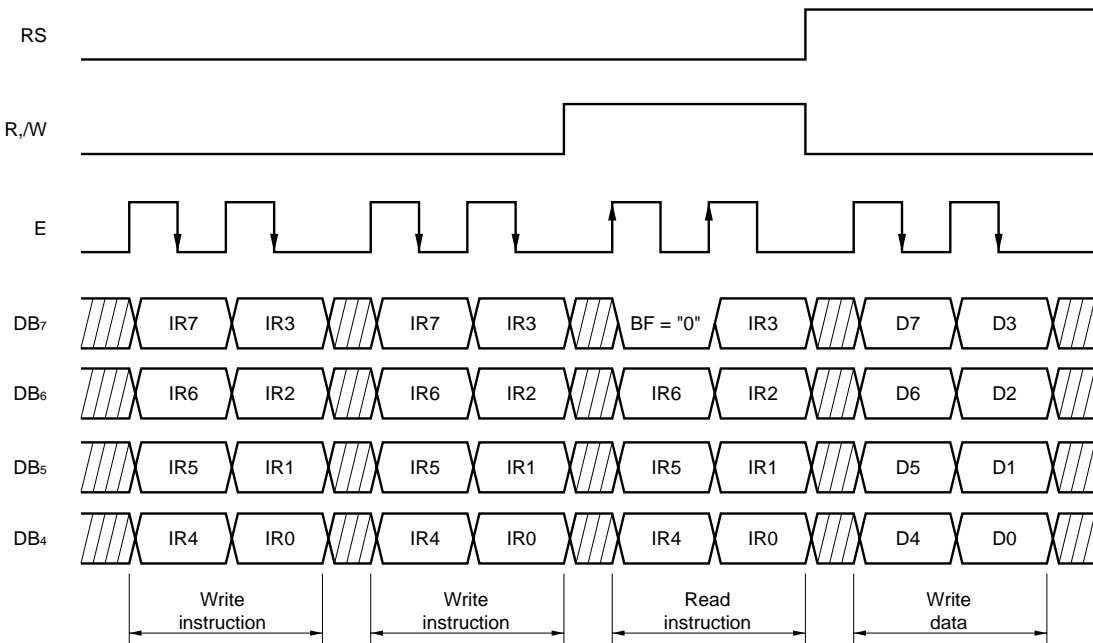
RS

R,/W

E

DB$_7$ IR7 IR3 IR7 IR3 BF = "0" IR3 D7 D3

DB$_6$ IR6 IR2 IR6 IR2 IR6 IR2 D6 D2

DB$_5$ IR5 IR1 IR5 IR1 IR5 IR1 D5 D1

DB$_4$ IR4 IR0 IR4 IR0 IR4 IR0 D4 D0

Write instruction

Write instruction

Read instruction

Write data